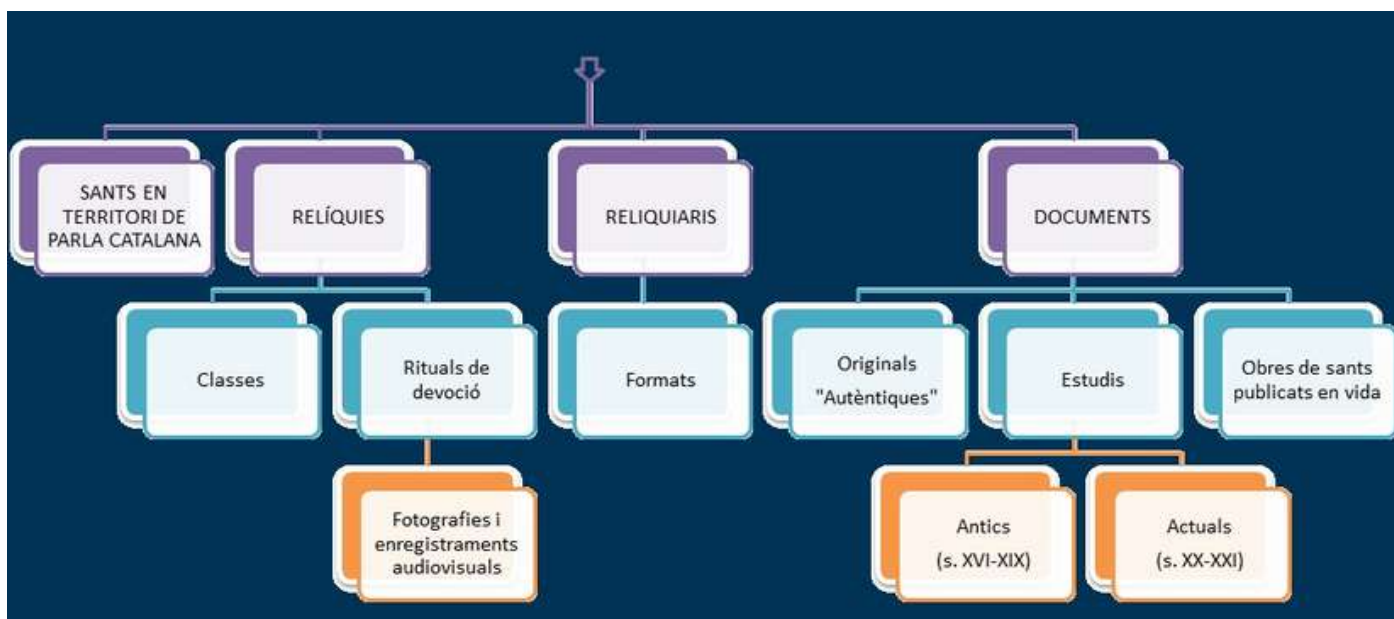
SANTS EN TERRITORI DE PARLA CATALANA

RELÍQUIES

RELIQUIARIS

DOCUMENTS

Classes

Rituals de devoció

Fotografies i enregistraments audiovisuals

Formats

Originals "Autèntiques"

Estudis

Antics (s. XVI-XIX)

Actuals (s. XX-XXI)

Obres de sants publicats en vida